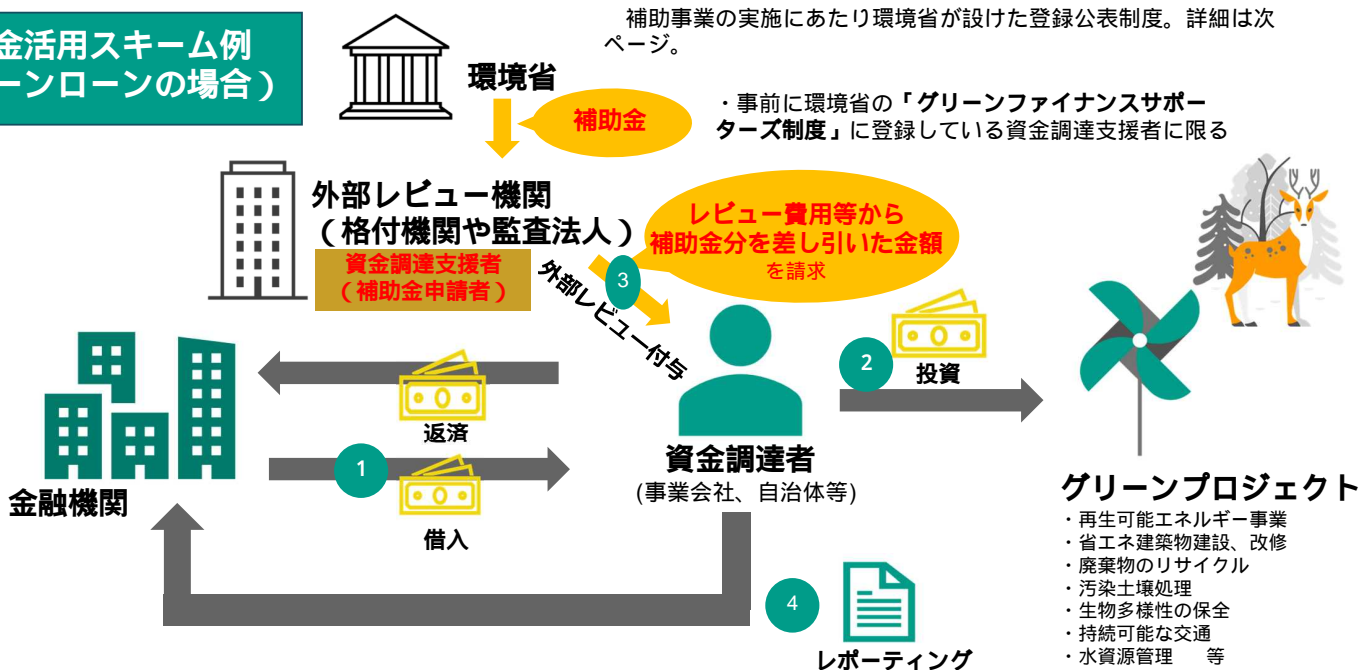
金活用スキーム例
ーンローンの場合）

補助事業の実施にあたり環境省が設けた登録公表制度。詳細は次ページ。

環境省

補助金

・事前に環境省の「グリーンファイナンスサポーターズ制度」に登録している資金調達支援者に限る

外部レビュー機関
（格付機関や監査法人）

資金調達支援者
（補助金申請者）

レビュー費用等から
補助金分を差し引いた金額
を請求

3

外部レビュー付与

2

投資

返済

1

借入

金融機関

資金調達者
(事業会社、自治体等)

グリーンプロジェクト
・再生可能エネルギー事業
・省エネ建築物建設、改修
・廃棄物のリサイクル
・汚染土壌処理
・生物多様性の保全
・持続可能な交通
・水資源管理　等

4

レポーティング